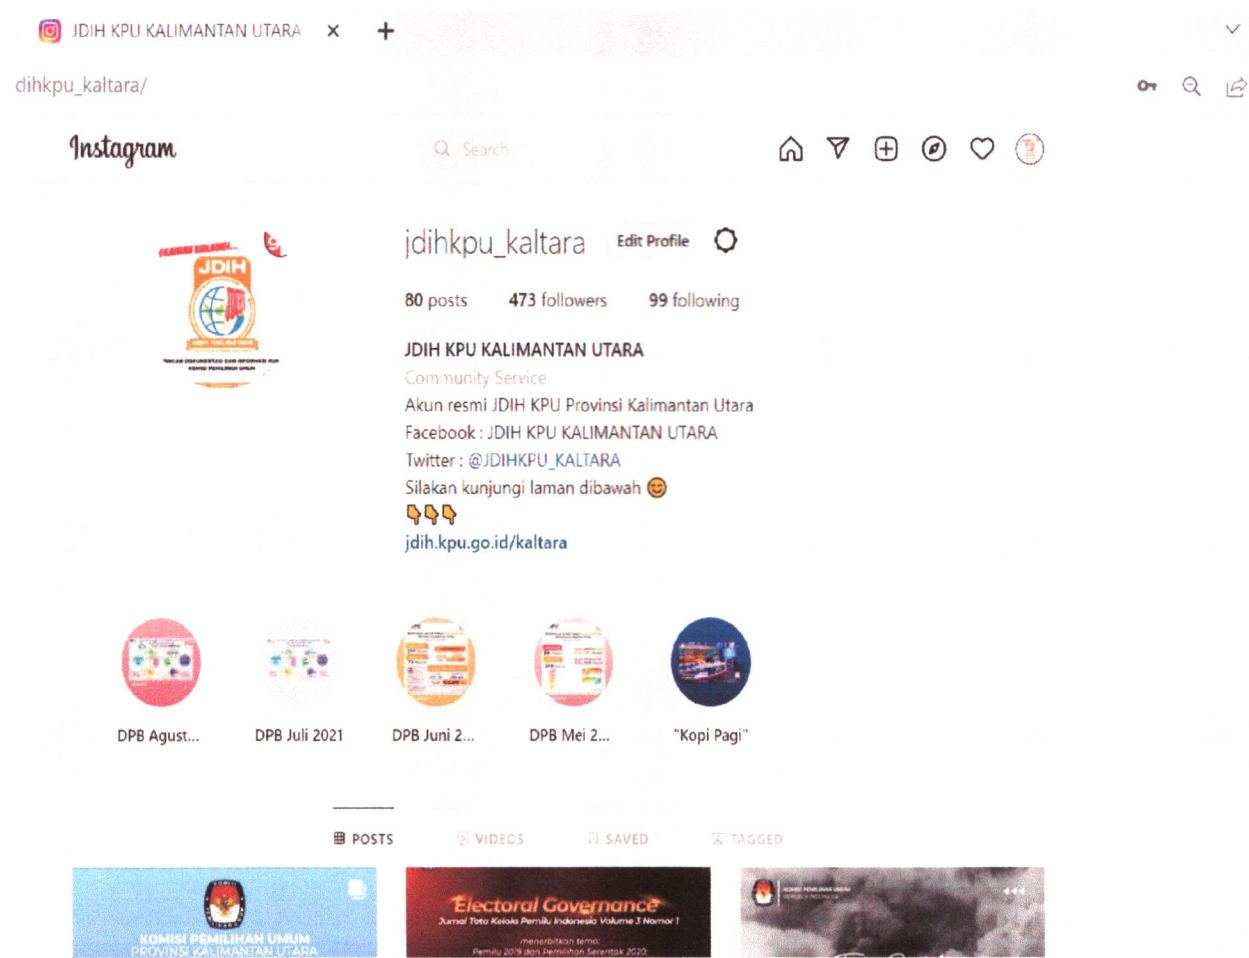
JDIH KPU KALIMANTAN UTARA ×

dihkpu_kaltara/

Instagram

Search

JDIH

jdihkpu_kaltara Edit Profile

80 posts 473 followers 99 following

JDIH KPU KALIMANTAN UTARA
Community Service
Akun resmi JDIH KPU Provinsi Kalimantan Utara
Facebook : JDIH KPU KALIMANTAN UTARA
Twitter : @JDIHKPU_KALTARA
Silakan kunjungi laman dibawah 😊
👇👇👇
jdih.kpu.go.id/kaltara

DPB Agust... DPB Juli 2021 DPB Juni 2... DPB Mei 2... "Kopi Pagi"

POSTS VIDEOS SAVED TAGGED

KOMISI PEMILIHAN UMUM PROVINSI KALIMANTAN UTARA

Electoral Governance
Jurnal Tata Kelola Pemilu Indonesia Volume 3 Nomor 1
menerbitkan tema:
Pemilu 2019 dan Pemilihan Serentak 2020

KOMISI PEMILIHAN UMUM
REPUBLIK INDONESIA